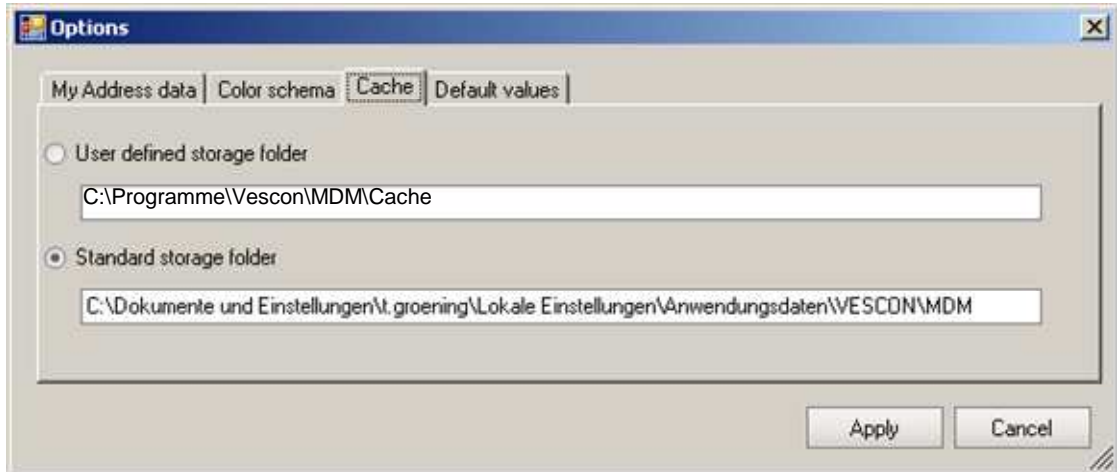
Options

My Address data | Color schema | Cache | Default values

User defined storage folder

C:\Programme\Vescon\MDM\Cache

Standard storage folder

C:\Dokumente und Einstellungen\t.groening\Lokale Einstellungen\Anwendungsdaten\VESCON\MDM

Apply

Cancel